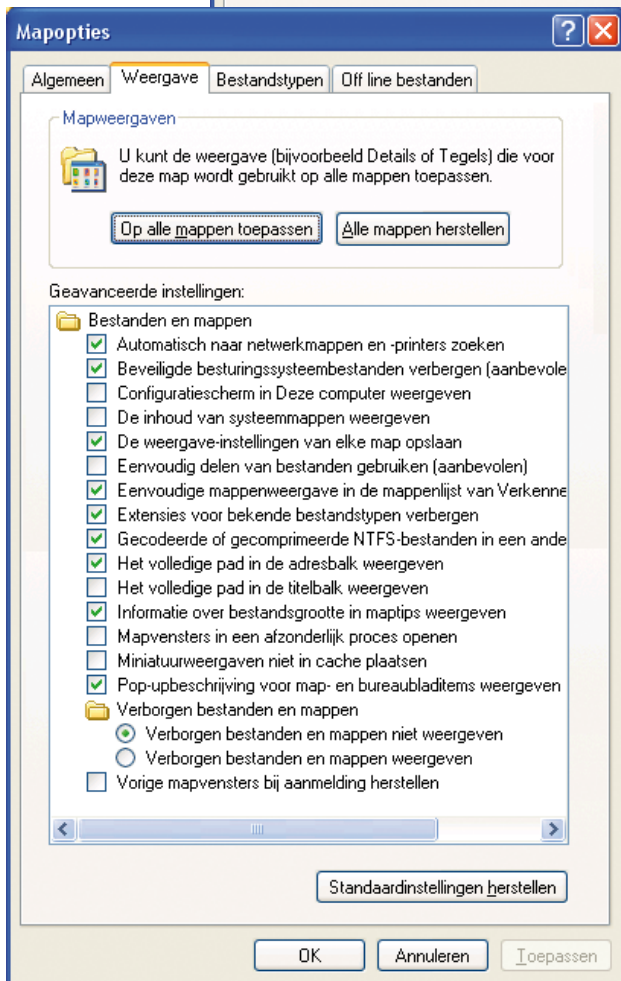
Mapopties

?

Algemeen | Weergave | Bestandstypen | Off line bestanden

Mapweergaven

U kunt de weergave (bijvoorbeeld Details of Tegels) die voor deze map wordt gebruikt op alle mappen toepassen.

Op alle mappen toepassen | Alle mappen herstellen

Geavanceerde instellingen:

Bestanden en mappen
Automatisch naar netwerkmappen en -printers zoeken
Beveiligde besturingssysteembestanden verbergen (aanbevole
Configuratiescherm in Deze computer weergeven
De inhoud van systeemmappen weergeven
De weergave-instellingen van elke map opslaan
Eenvoudig delen van bestanden gebruiken (aanbevolen)
Eenvoudige mappenweergave in de mappenlijst van Verkenne
Extensies voor bekende bestandstypen verbergen
Gecodeerde of gecomprimeerde NTFS-bestanden in een ande
Het volledige pad in de adresbalk weergeven
Het volledige pad in de titelbalk weergeven
Informatie over bestandsgrootte in maptips weergeven
Mapvensters in een afzonderlijk proces openen
Miniatuurweergaven niet in cache plaatsen
Pop-upbeschrijving voor map- en bureaubladitems weergeven
Verborgen bestanden en mappen
Verborgen bestanden en mappen niet weergeven
Verborgen bestanden en mappen weergeven
Vorige mapvensters bij aanmelding herstellen

Standaardinstellingen herstellen

OK | Annuleren | Toepassen